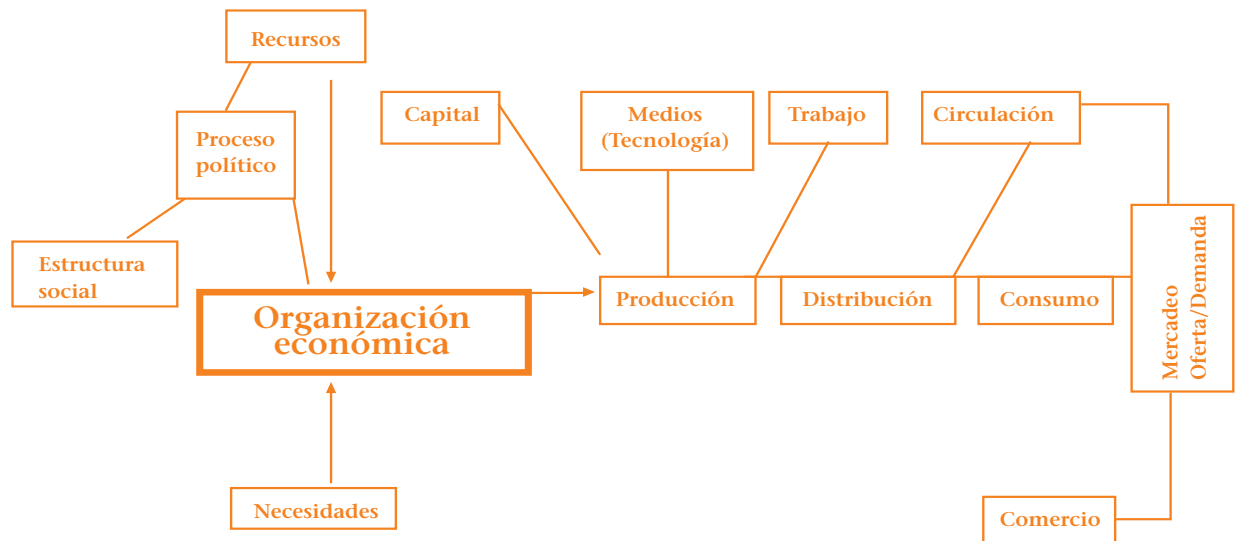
Recursos

Proceso político

Estructura social

Organización económica

Necesidades

Capital

Medios (Tecnología)

Trabajo

Circulación

Producción

Distribución

Consumo

Mercadeo Oferta/Demanda

Comercio